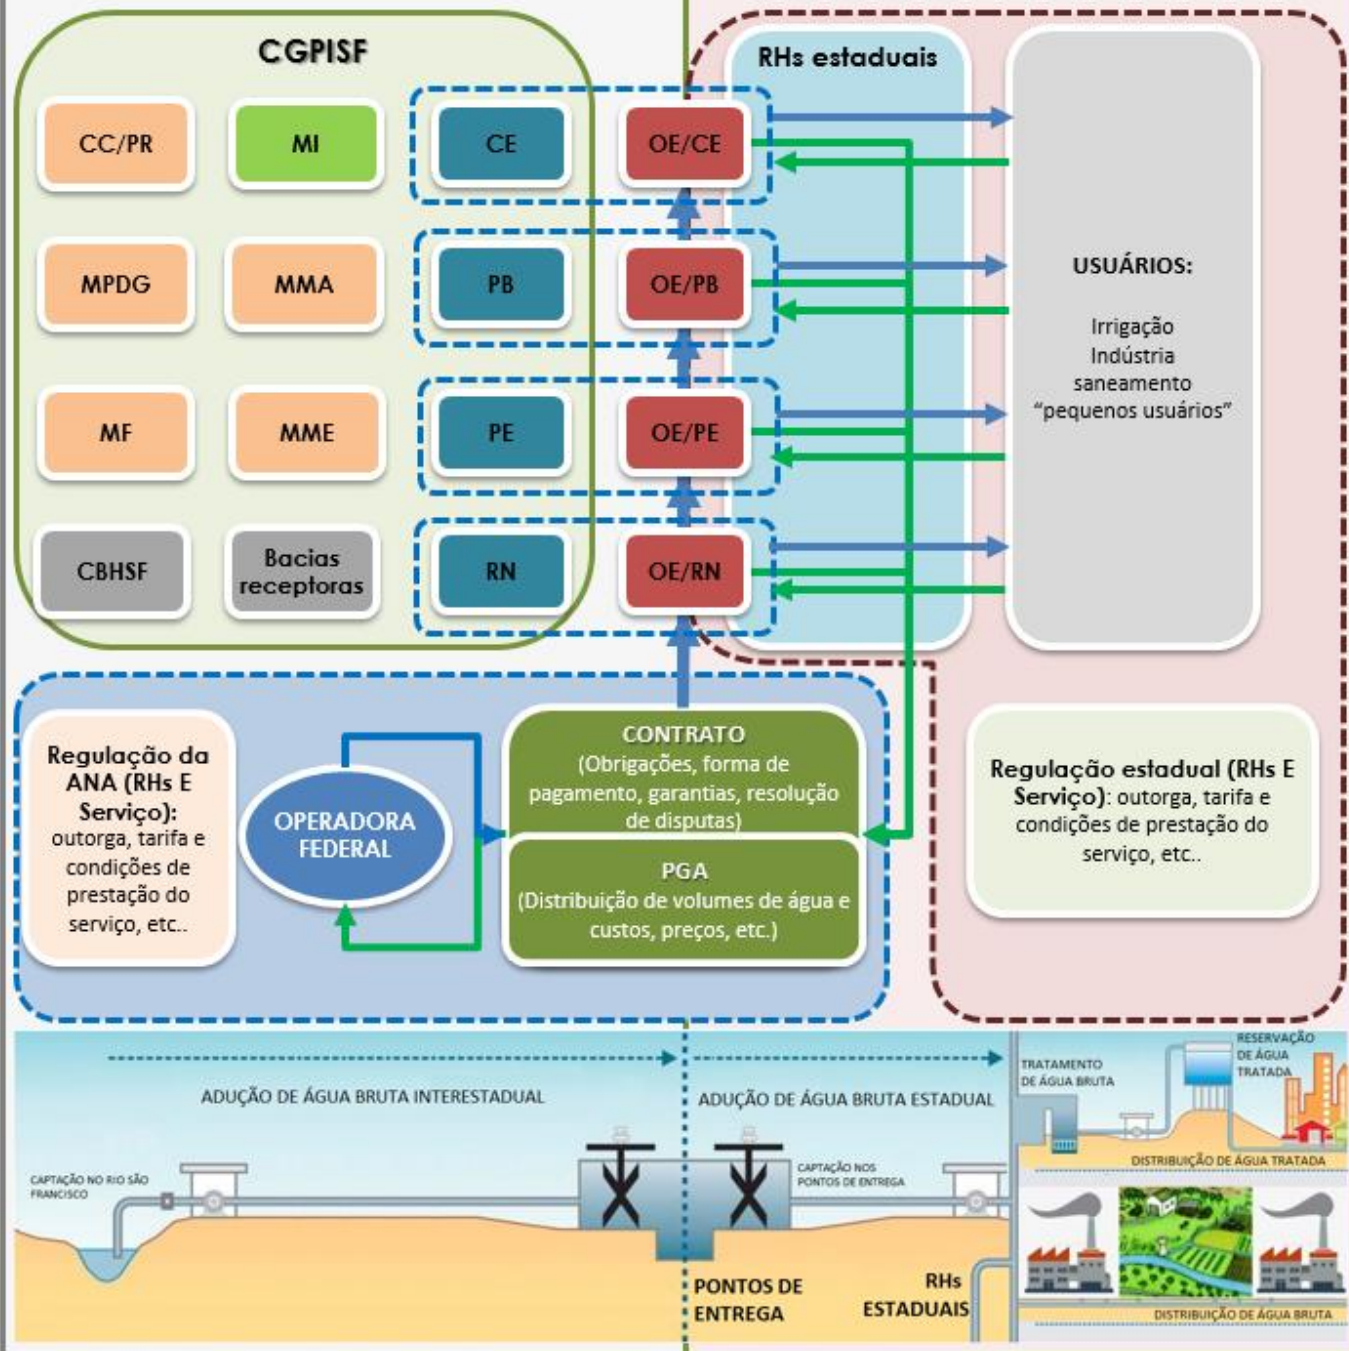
CGPISF

CC/PR

MI

CE

OE/CE

MPDG

MMA

PB

OE/PB

MF

MME

PE

OE/PE

CBHSF

Bacias receptoras

RN

OE/RN

RHs estaduais

USUÁRIOS:

Irrigação
Indústria
saneamento
"pequenos usuários"

Regulação da ANA (RHs E Serviço): outorga, tarifa e condições de prestação do serviço, etc..

OPERADORA FEDERAL

CONTRATO
(Obrigações, forma de pagamento, garantias, resolução de disputas)

PGA
(Distribuição de volumes de água e custos, preços, etc.)

Regulação estadual (RHs E Serviço): outorga, tarifa e condições de prestação do serviço, etc..

ADUÇÃO DE ÁGUA BRUTA INTERESTADUAL

ADUÇÃO DE ÁGUA BRUTA ESTADUAL

TRATAMENTO DE ÁGUA BRUTA

RESERVAÇÃO DE ÁGUA TRATADA

DISTRIBUIÇÃO DE ÁGUA TRATADA

CAPTAÇÃO NO RIO SÃO FRANCISCO

CAPTAÇÃO NOS PONTOS DE ENTREGA

PONTOS DE ENTREGA

RHs ESTADUAIS

DISTRIBUIÇÃO DE ÁGUA BRUTA